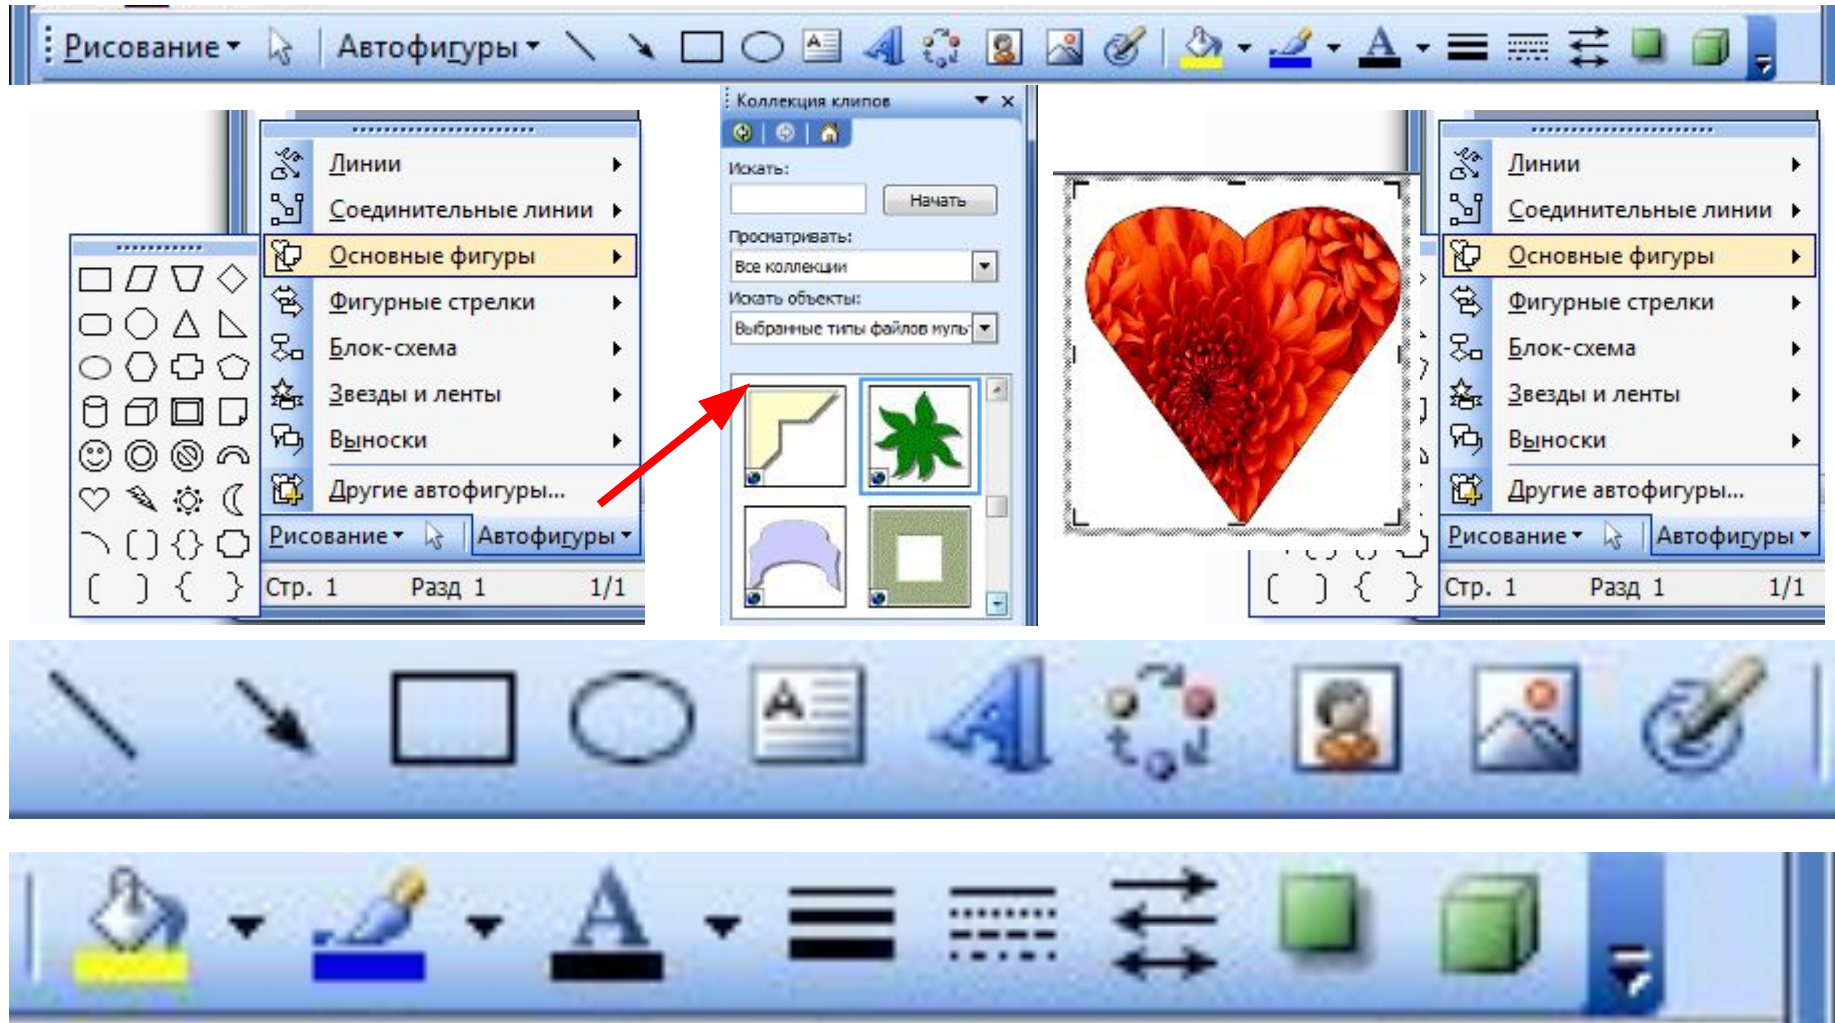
Рисование ▾ Автофигуры ▾

Линии
Соединительные линии
Основные фигуры
Фигурные стрелки
Блок-схема
Звезды и ленты
Выноски
Другие автофигуры...
Рисование ▾ Автофигуры ▾
Стр. 1 Разд 1 1/1

Коллекция клипов
Искать:
Начать
Просматривать:
Все коллекции
Искать объекты:
Выбранные типы файлов муль

Линии
Соединительные линии
Основные фигуры
Фигурные стрелки
Блок-схема
Звезды и ленты
Выноски
Другие автофигуры...
Рисование ▾ Автофигуры ▾
Стр. 1 Разд 1 1/1